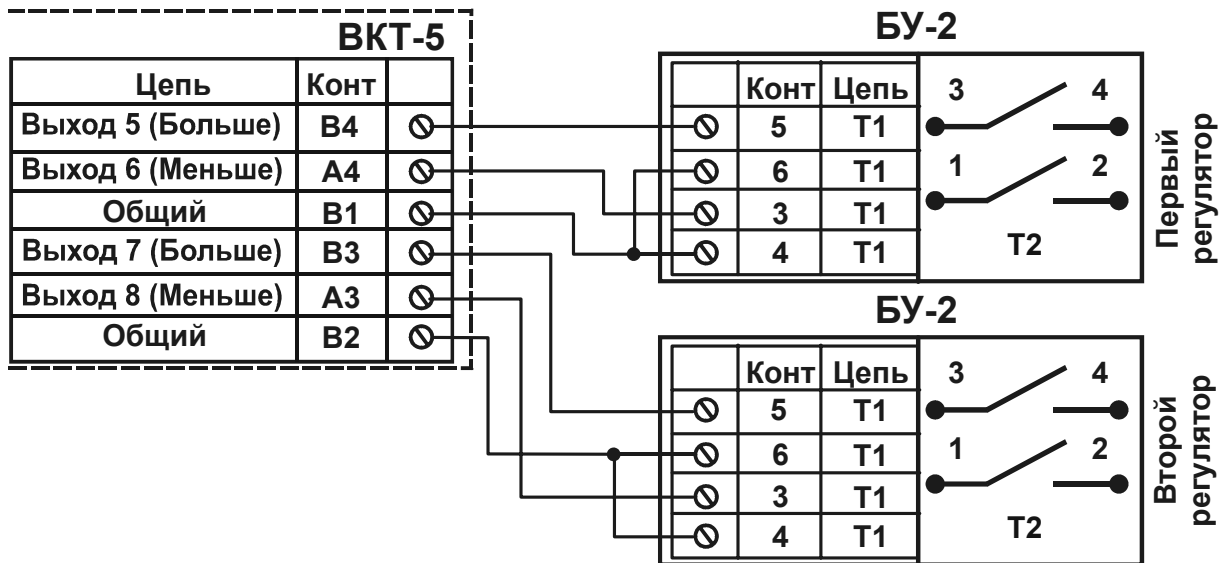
ВКТ-5

| Цепь | Конт |
|---|---|
| Выход 5 (Больше) | В4 |
| Выход 6 (Меньше) | А4 |
| Общий | В1 |
| Выход 7 (Больше) | В3 |
| Выход 8 (Меньше) | А3 |
| Общий | В2 |

БУ-2

| Конт | Цепь |
|---|---|
| 5 | Т1 |
| 6 | Т1 |
| 3 | Т1 |
| 4 | Т1 |

3 4
1 2
Т2
Первый регулятор

БУ-2

| Конт | Цепь |
|---|---|
| 5 | Т1 |
| 6 | Т1 |
| 3 | Т1 |
| 4 | Т1 |

3 4
1 2
Т2
Второй регулятор